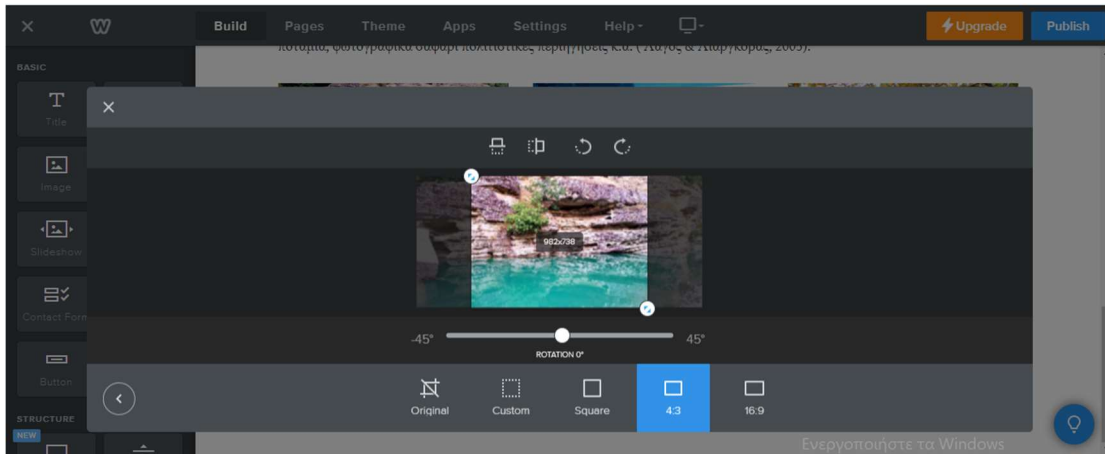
Build Pages Theme Apps Settings Help

Upgrade Publish

BASIC

Title

Image

Slideshow

Contact Form

Button

STRUCTURE

NEW

ποτάμια, φωτογραφικά σαφάρι πολιτιστικές περιηγήσεις κ.ά. (Λάγος & Λιαρ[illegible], 2005).

982x738

-45°

45°

ROTATION 0°

Original

Custom

Square

4:3

16:9

Ενεργοποιήστε τα Windows